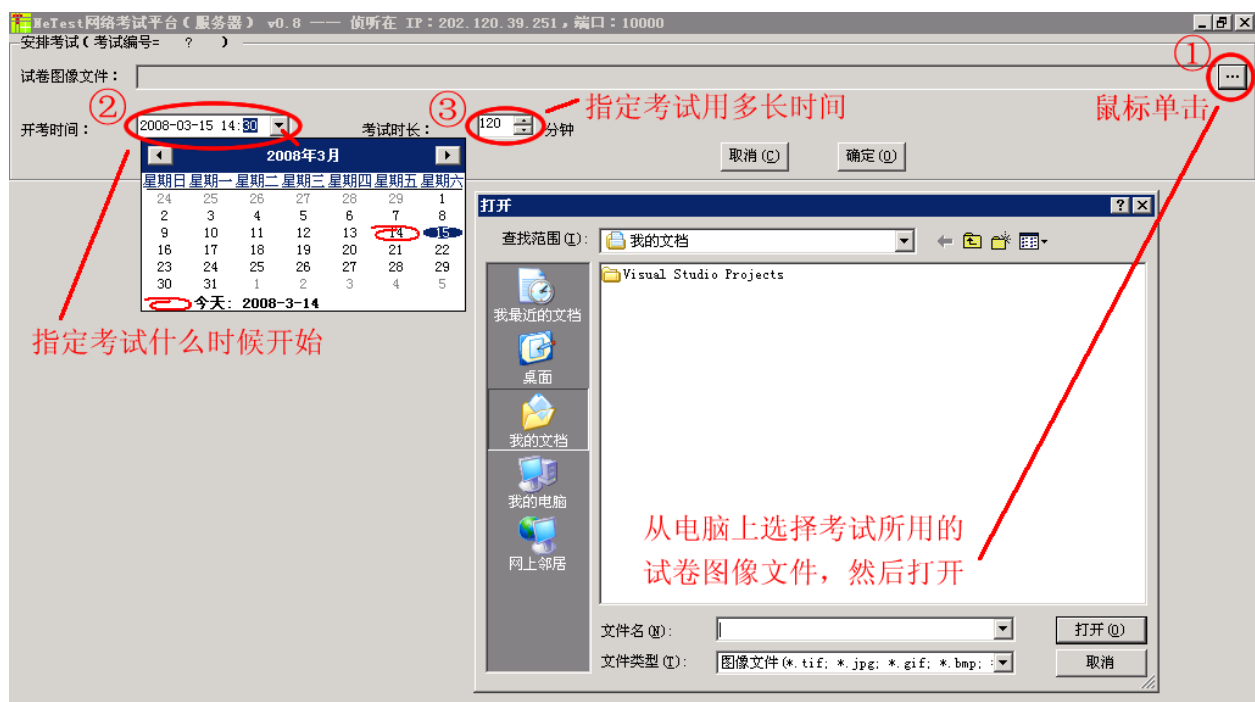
NeTest网络考试平台（服务器） v0.8 —— 侦听在 IP：202.120.39.251，端口：10000

安排考试（考试编号= ? ）

试卷图像文件：

①

鼠标单击

②

开考时间： 2008-03-15 14:30

③

考试时长： 120 分钟

指定考试用多长时间

取消 (C)

确定 (O)

2008年3月

| 星期日 | 星期一 | 星期二 | 星期三 | 星期四 | 星期五 | 星期六 |
|---|---|---|---|---|---|---|
| 24 | 25 | 26 | 27 | 28 | 29 | 1 |
| 2 | 3 | 4 | 5 | 6 | 7 | 8 |
| 9 | 10 | 11 | 12 | 13 | 14 | 15 |
| 16 | 17 | 18 | 19 | 20 | 21 | 22 |
| 23 | 24 | 25 | 26 | 27 | 28 | 29 |
| 30 | 31 | 1 | 2 | 3 | 4 | 5 |

今天：2008-3-14

指定考试什么时候开始

打开

查找范围 (I)： 我的文档

我最近的文档

桌面

我的文档

我的电脑

网上邻居

Visual Studio Projects

从电脑上选择考试所用的试卷图像文件，然后打开

文件名 (N)：

文件类型 (T)： 图像文件(*.tif; *.jpg; *.gif; *.bmp;

打开 (O)

取消